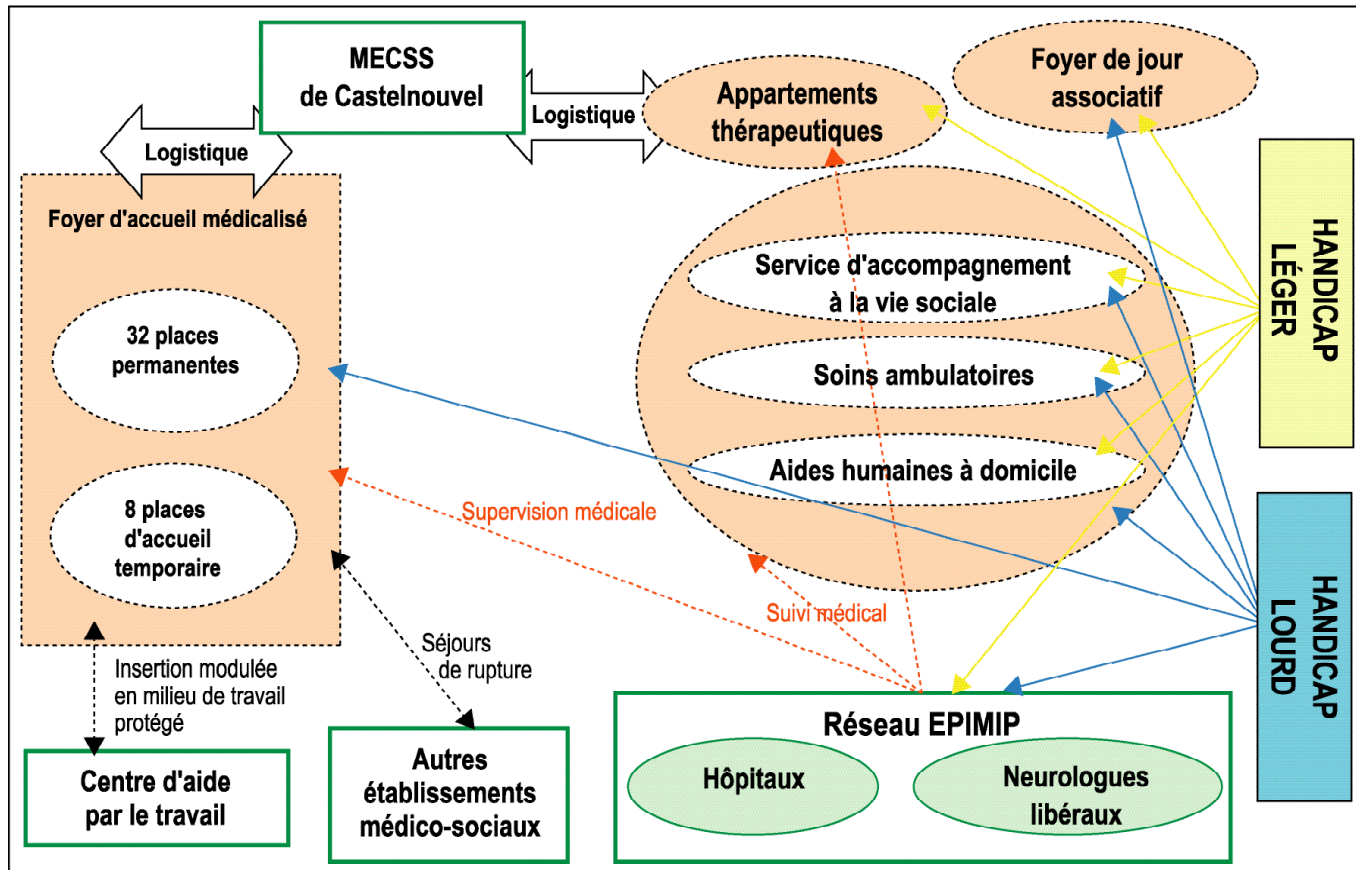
MECSS de Castelnouvel

Logistique

Logistique

Appartements thérapeutiques

Foyer de jour associatif

Foyer d'accueil médicalisé

32 places permanentes

8 places d'accueil temporaire

Service d'accompagnement à la vie sociale

Soins ambulatoires

Aides humaines à domicile

HANDICAP LÉGER

HANDICAP LOURD

Supervision médicale

Suivi médical

Insertion modulée en milieu de travail protégé

Séjours de rupture

Centre d'aide par le travail

Autres établissements médico-sociaux

Réseau EPIMIP

Hôpitaux

Neurologues libéraux